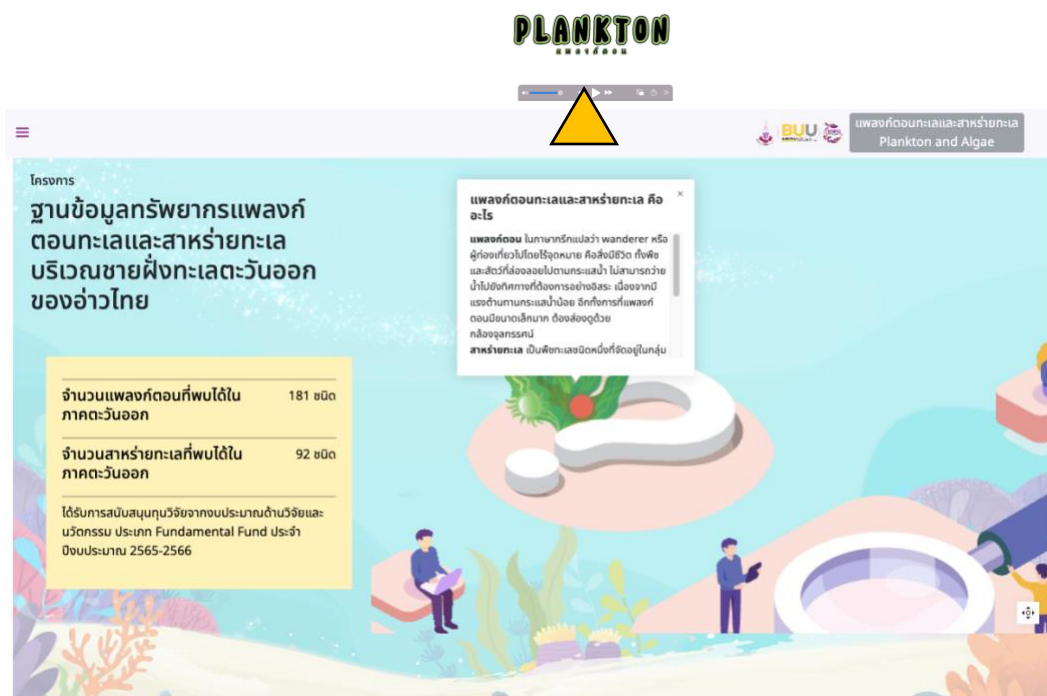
PLANKTON
แพลงก์ตอน

BUU

แพลงก์ตอนทะเลและสาหร่ายทะเล
Plankton and Algae

โครงการ

ฐานข้อมูลทรัพยากรแพลงก์ตอนทะเลและสาหร่ายทะเลบริเวณชายฝั่งทะเลตะวันออกของอ่าวไทย

| จำนวนแพลงก์ตอนที่พบได้ในภาคตะวันออก | 181 ชนิด |
|---|---|
| จำนวนสาหร่ายทะเลที่พบได้ในภาคตะวันออก | 92 ชนิด |

ได้รับการสนับสนุนทุนวิจัยจากงบประมาณด้านวิจัยและนวัตกรรม ประเภท Fundamental Fund ประจำปีงบประมาณ 2565-2566

แพลงก์ตอนทะเลและสาหร่ายทะเล คืออะไร

×

แพลงก์ตอน ในภาษากรีกแปลว่า wanderer หรือผู้ท่องเที่ยวไปโดยไร้จุดหมาย คือสิ่งมีชีวิต ทั้งพืชและสัตว์ที่ล่องลอยไปตามกระแสน้ำ ไม่สามารถว่ายน้ำไปยังทิศทางที่ต้องการอย่างอิสระ เนื่องจากมีแรงต้านทานกระแสน้ำน้อย อีกทั้งการที่แพลงก์ตอนมีขนาดเล็กมาก ต้องส่องดูด้วยกล้องจุลทรรศน์
สาหร่ายทะเล เป็นพืชทะเลชนิดหนึ่งที่จัดอยู่ในกลุ่ม